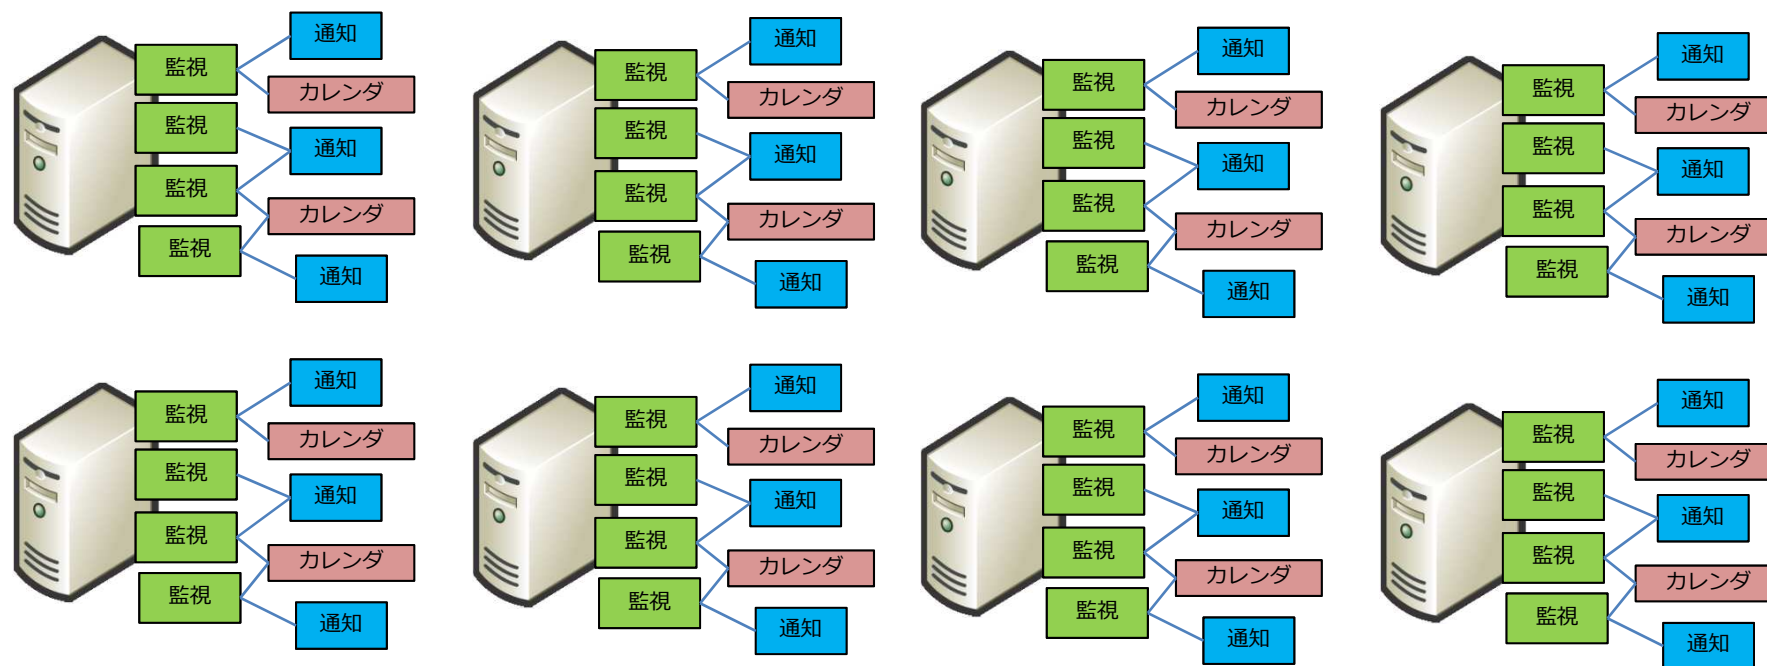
監視
通知
カレンダ
監視
通知
監視
カレンダ
監視
通知

監視
通知
カレンダ
監視
通知
監視
カレンダ
監視
通知

監視
通知
カレンダ
監視
通知
監視
カレンダ
監視
通知

監視
通知
カレンダ
監視
通知
監視
カレンダ
監視
通知

監視
通知
カレンダ
監視
通知
監視
カレンダ
監視
通知

監視
通知
カレンダ
監視
通知
監視
カレンダ
監視
通知

監視
通知
カレンダ
監視
通知
監視
カレンダ
監視
通知

監視
通知
カレンダ
監視
通知
監視
カレンダ
監視
通知